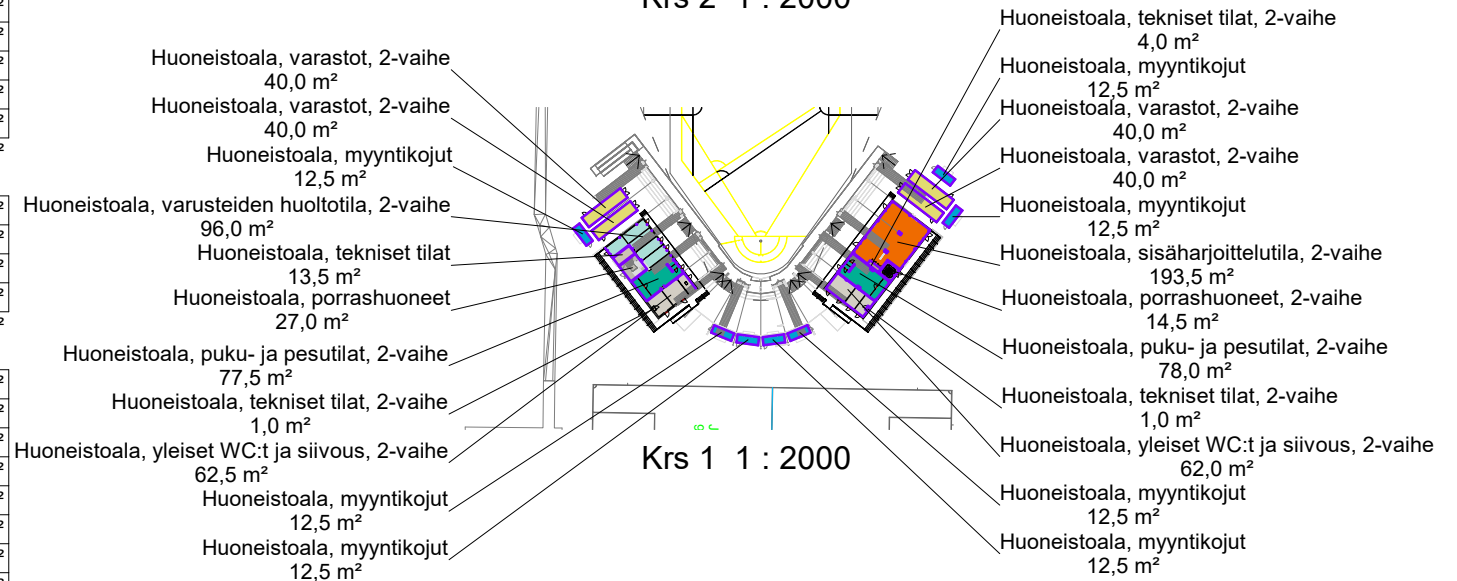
Krs 2 1 : 2000

Huoneistoala, varastot, 2-vaihe
40,0 m²
Huoneistoala, varastot, 2-vaihe
40,0 m²
Huoneistoala, myyntikojut
12,5 m²
Huoneistoala, varusteiden huoltotila, 2-vaihe
96,0 m²
Huoneistoala, tekniset tilat
13,5 m²
Huoneistoala, porrashuoneet
27,0 m²
Huoneistoala, puku- ja pesutilat, 2-vaihe
77,5 m²
Huoneistoala, tekniset tilat, 2-vaihe
1,0 m²
Huoneistoala, yleiset WC:t ja siivous, 2-vaihe
62,5 m²
Huoneistoala, myyntikojut
12,5 m²
Huoneistoala, myyntikojut
12,5 m²

Huoneistoala, tekniset tilat, 2-vaihe
4,0 m²
Huoneistoala, myyntikojut
12,5 m²
Huoneistoala, varastot, 2-vaihe
40,0 m²
Huoneistoala, varastot, 2-vaihe
40,0 m²
Huoneistoala, myyntikojut
12,5 m²
Huoneistoala, sisäharjoittelutila, 2-vaihe
193,5 m²
Huoneistoala, porrashuoneet, 2-vaihe
14,5 m²
Huoneistoala, puku- ja pesutilat, 2-vaihe
78,0 m²
Huoneistoala, tekniset tilat, 2-vaihe
1,0 m²
Huoneistoala, yleiset WC:t ja siivous, 2-vaihe
62,0 m²
Huoneistoala, myyntikojut
12,5 m²
Huoneistoala, myyntikojut
12,5 m²

Krs 1 1 : 2000